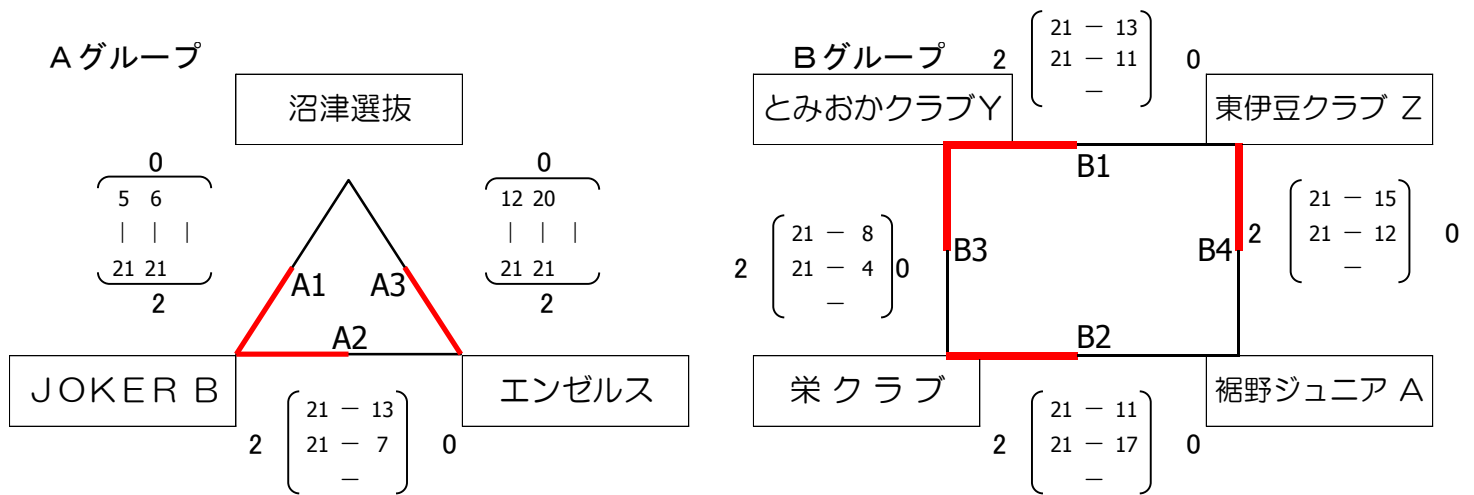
Ａグループ

沼津選抜

0

5 6
| | |
21 21

2

0

12 20
| | |
21 21

2

A1　A3

A2

ＪＯＫＥＲ Ｂ

エンゼルス

2　$\begin{pmatrix} 21 - 13 \\ 21 - 7 \\ - \end{pmatrix}$　0

Ｂグループ

2　$\begin{pmatrix} 21 - 13 \\ 21 - 11 \\ - \end{pmatrix}$　0

とみおかクラブＹ

東伊豆クラブ Ｚ

B1

2　$\begin{pmatrix} 21 - 8 \\ 21 - 4 \\ - \end{pmatrix}$　0

B3

B4

2　$\begin{pmatrix} 21 - 15 \\ 21 - 12 \\ - \end{pmatrix}$　0

B2

栄 ク ラ ブ

裾野ジュニア Ａ

2　$\begin{pmatrix} 21 - 11 \\ 21 - 17 \\ - \end{pmatrix}$　0